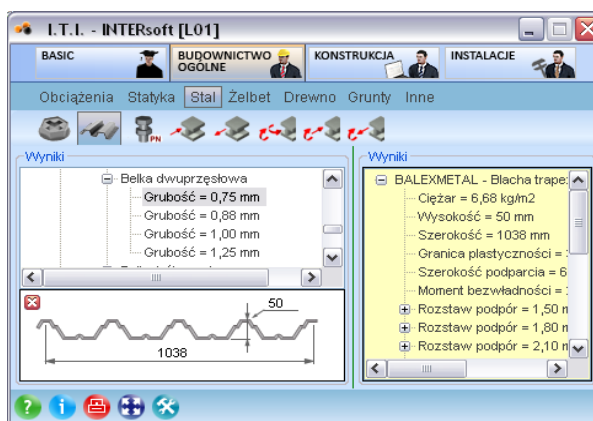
I.T.I. - INTERsoft [L01]

BASIC
BUDOWNICTWO OGÓLNE
KONSTRUKCJA
INSTALACJE

Obciążenia Statyka Stal Żelbet Drewno Grunty Inne

Wyniki
Belka dwuprzęsłowa
Grubość = 0,75 mm
Grubość = 0,88 mm
Grubość = 1,00 mm
Grubość = 1,25 mm

50
1038

Wyniki
BALEXMETAL - Blacha trape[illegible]
Ciężar = 6,68 kg/m2
Wysokość = 50 mm
Szerokość = 1038 mm
Granica plastyczności = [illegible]
Szerokość podparcia = 6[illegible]
Moment bezwładności = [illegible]
Rozstaw podpór = 1,50 m
Rozstaw podpór = 1,80 m
Rozstaw podpór = 2,10 m